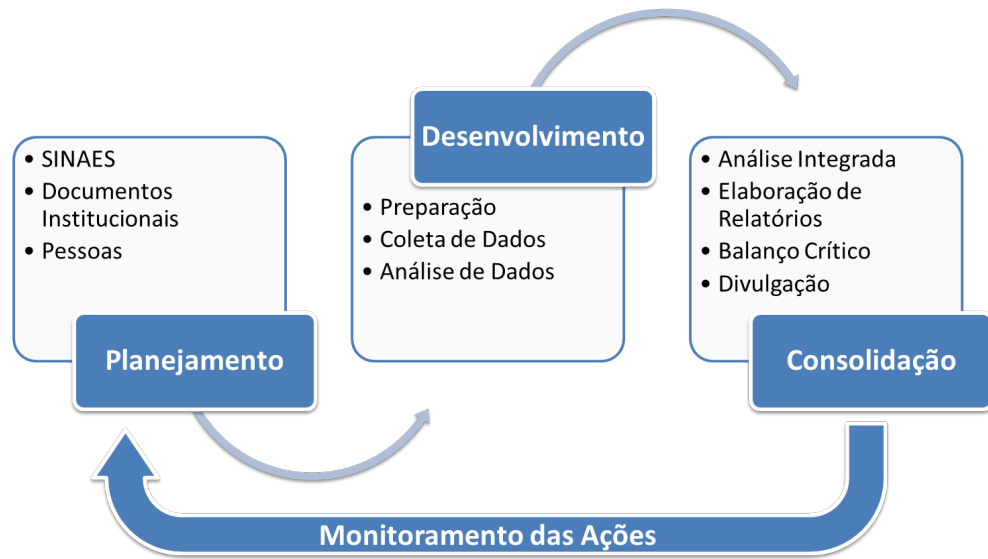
- SINAES
- Documentos Institucionais
- Pessoas

Planejamento

Desenvolvimento

- Preparação
- Coleta de Dados
- Análise de Dados

- Análise Integrada
- Elaboração de Relatórios
- Balanço Crítico
- Divulgação

Consolidação

Monitoramento das Ações